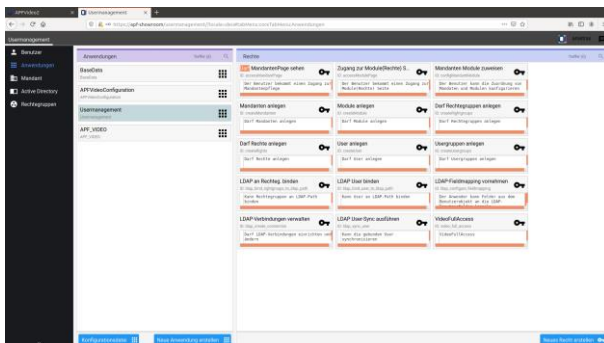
APP-VIDEO | Usermanagement

Usermanagement

Benutzer
Anwendungen
Mandant
Active Directory
Rechtegruppen

Anwendungen

BaseData
BaseData

APPVideoConfiguration
APPVideoConfiguration

Usermanagement
Usermanagement

APP_VIDEO
APP_VIDEO

Rechte

Mandanten Page sehen
Der Benutzer bekommt einen Zugang zur Mandantenpflege

Zugang zur Module(Rechte) S...
Der Benutzer bekommt einen Zugang zur Module/Rechte Seite

Mandanten-Module zuweisen
Der Benutzer kann die Zuordnung von Mandanten und Modulen konfigurieren

Mandanten anlegen
Darf Mandanten anlegen

Module anlegen
Darf Module anlegen

Darf Rechtegruppen anlegen
Darf Rechtegruppen anlegen

Darf Rechte anlegen
Darf Rechte anlegen

User anlegen
Darf User anlegen

Usergruppen anlegen
Darf Usergruppen anlegen

LDAP an Rechtegr. binden
Kann Rechtegruppen an LDAP-Pfad binden

LDAP User binden
Kann User an LDAP-Pfad binden

LDAP-Fieldmapping vornehmen
Der Anwender kann Felder aus dem Benutzerobjekt an die LDAP-

LDAP-Verbindungen verwalten
Darf LDAP-Verbindungen einrichten und ändern

LDAP User-Sync ausführen
Kann die gebundenen User synchronisieren

VideoFullAccess
VideoFullAccess

Konfigurationsdatei
Neue Anwendung erstellen
Neues Recht erstellen